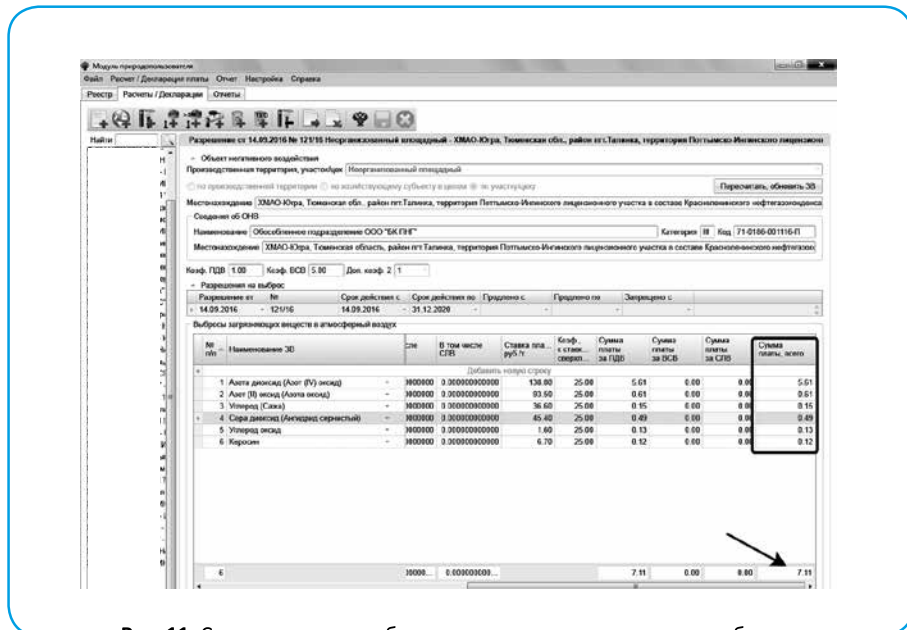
Модуль природопользователя
Файл Расчет / Декларация платы Отчет Настройка Справка
Реестр Расчеты / Декларации Отчеты
Найти

Разрешение от 14.09.2016 № 121/16 Неорганизованный площадный - ХМАО-Югра, Тюменская обл., район пгт.Талинка, территория Поттымско-Ингинского лицензион

Объект негативного воздействия
Производственная территория, участок/цех Неорганизованный площадный
по производственной территории по хозяйствующему субъекту в целом по участку/цеху
Пересчитать, обновить ЗВ
Местонахождение ХМАО-Югра, Тюменская обл., район пгт.Талинка, территория Поттымско-Ингинского лицензионного участка в составе Красноленинского нефтегазоконденса
Сведения об ОНВ
Наименование Обособленное подразделение ООО "БК ПНГ"
Категория III Код 71-0186-001116-П
Местонахождение ХМАО-Югра, Тюменская область, район пгт.Талинка, территория Поттымско-Ингинского лицензионного участка в составе Красноленинского нефтегазон
Коэф. ПДВ 1.00 Коэф. ВСВ 5.00 Доп. коэф. 2 1

Разрешения на выброс
| Разрешение от | № | Срок действия с | Срок действия по | Продлено с | Продлено по | Запрещено с |
|---|---|---|---|---|---|---|
| 14.09.2016 | 121/16 | 14.09.2016 | 31.12.2020 | | | |

Выбросы загрязняющих веществ в атмосферный воздух
| № п/п | Наименование ЗВ | сле | В том числе СЛВ | Ставка платы, руб./т | Коэф. к ставк. сверхл... | Сумма платы за ПДВ | Сумма платы за ВСВ | Сумма платы за СЛВ | Сумма платы, всего |
|---|---|---|---|---|---|---|---|---|---|
| | Добавить новую строку | | | | | | | | |
| 1 | Азота диоксид (Азот (IV) оксид) | 000000 | 0.000000000000 | 138.80 | 25.00 | 5.61 | 0.00 | 0.00 | 5.61 |
| 2 | Азот (II) оксид (Азота оксид) | 000000 | 0.000000000000 | 93.50 | 25.00 | 0.61 | 0.00 | 0.00 | 0.61 |
| 3 | Углерод (Сажа) | 000000 | 0.000000000000 | 36.60 | 25.00 | 0.15 | 0.00 | 0.00 | 0.15 |
| 4 | Сера диоксид (Ангидрид сернистый) | 000000 | 0.000000000000 | 45.40 | 25.00 | 0.49 | 0.00 | 0.00 | 0.49 |
| 5 | Углерод оксид | 000000 | 0.000000000000 | 1.60 | 25.00 | 0.13 | 0.00 | 0.00 | 0.13 |
| 6 | Керосин | 000000 | 0.000000000000 | 6.70 | 25.00 | 0.12 | 0.00 | 0.00 | 0.12 |
| 6 | | 00000... | 0.000000000... | | | 7.11 | 0.00 | 0.00 | 7.11 |